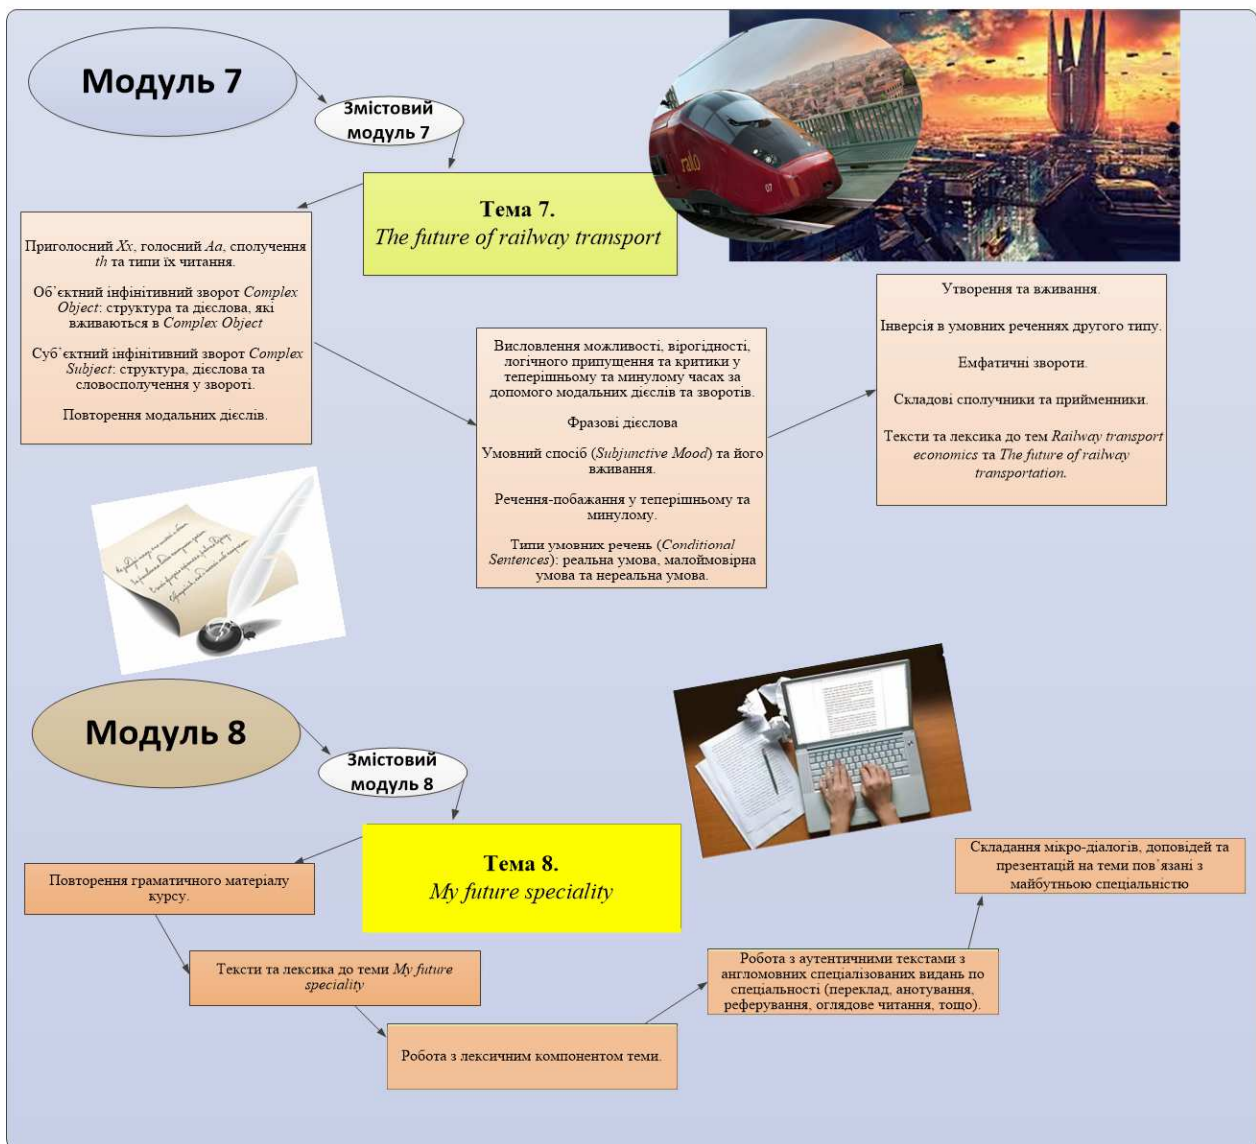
Модуль 7

Змістовий модуль 7

Тема 7.
The future of railway transport

italo

Приголосний Xx, голосний Aa, сполучення th та типи їх читання.

Об'єктний інфінітивний зворот Complex Object: структура та дієслова, які вживаються в Complex Object

Суб'єктний інфінітивний зворот Complex Subject: структура, дієслова та словосполучення у звороті.

Повторення модальних дієслів.

Висловлення можливості, вірогідності, логічного припущення та критики у теперішньому та минулому часах за допомого модальних дієслів та зворотів.

Фразові дієслова

Умовний спосіб (Subjunctive Mood) та його вживання.

Речення-побажання у теперішньому та минулому.

Типи умовних речень (Conditional Sentences): реальна умова, малоймовірна умова та нереальна умова.

Утворення та вживання.

Інверсія в умовних реченнях другого типу.

Емфатичні звороти.

Складові сполучники та прийменники.

Тексти та лексика до тем Railway transport economics та The future of railway transportation.

Модуль 8

Змістовий модуль 8

Тема 8.
My future speciality

Повторення граматичного матеріалу курсу.

Тексти та лексика до теми My future speciality

Робота з лексичним компонентом теми.

Робота з аутентичними текстами з англомовних спеціалізованих видань по спеціальності (переклад, анотування, реферування, оглядове читання, тощо).

Складання мікро-діалогів, доповідей та презентацій на теми пов'язані з майбутньою спеціальністю